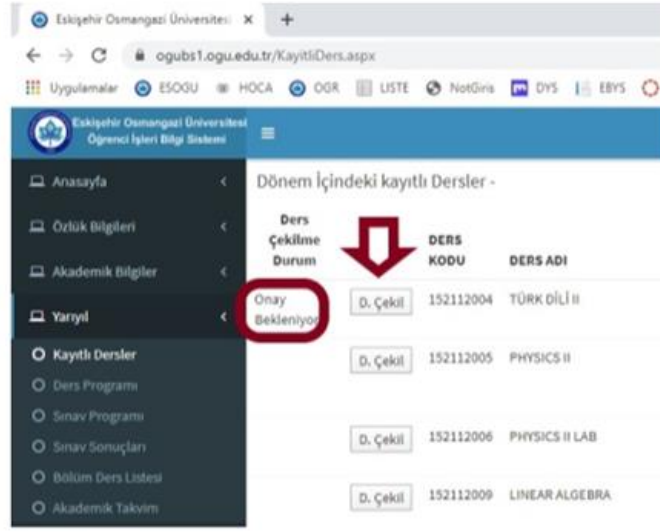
Eskişehir Osmangazi Üniversitesi ×
+
ogubs1.ogu.edu.tr/KayitliDers.aspx
Uygulamalar ESOGU HOCA OGR LISTE NotGiris DYS EBYS

Eskişehir Osmangazi Üniversitesi Öğrenci İşleri Bilgi Sistemi

Anasayfa
Özlük Bilgileri
Akademik Bilgiler
Yarıyıl
Kayıtlı Dersler
Ders Programı
Sınav Programı
Sınav Sonuçları
Bölüm Ders Listesi
Akademik Takvim

Dönem İçindeki kayıtlı Dersler -

| Ders Çekilme Durum | | DERS KODU | DERS ADI |
|---|---|---|---|
| Onay Bekleniyor | D. Çekil | 152112004 | TÜRK DİLİ II |
| | D. Çekil | 152112005 | PHYSICS II |
| | D. Çekil | 152112006 | PHYSICS II LAB |
| | D. Çekil | 152112009 | LINEAR ALGEBRA |